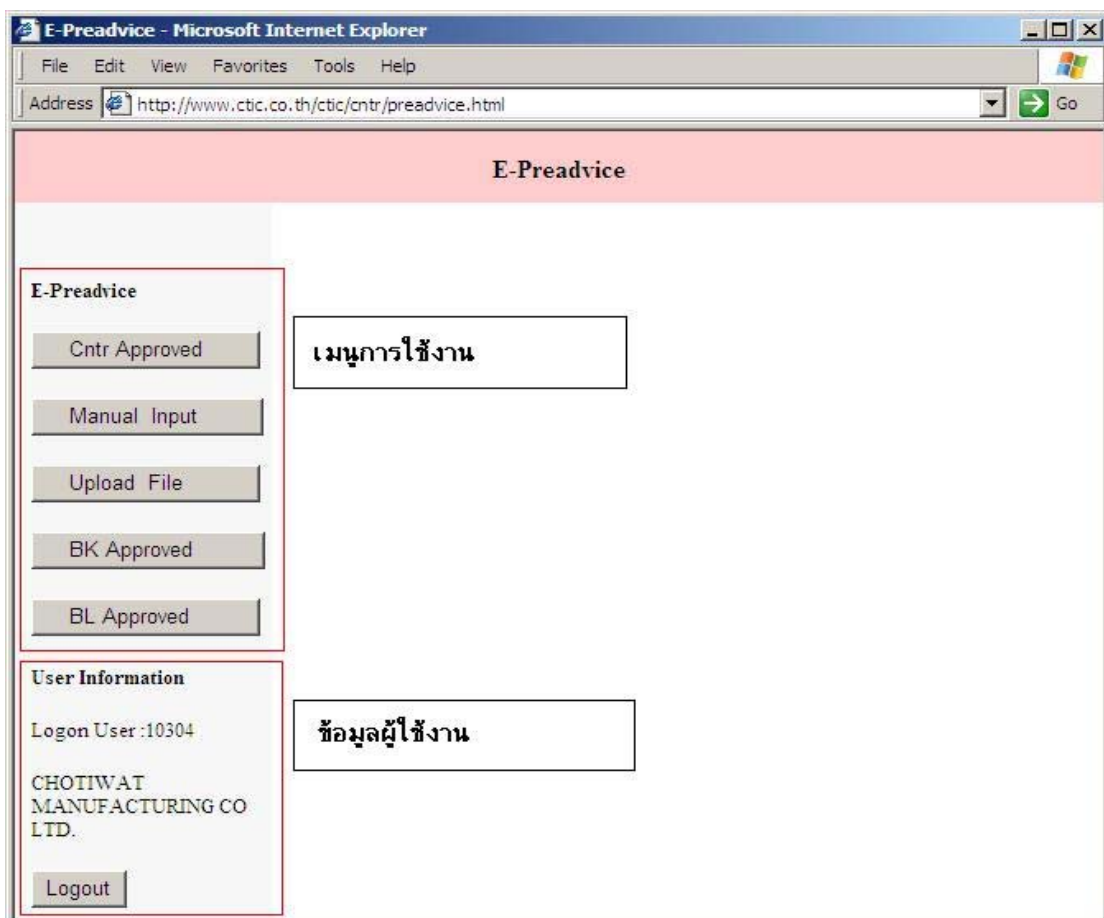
E-Preadvice - Microsoft Internet Explorer

File Edit View Favorites Tools Help

Address http://www.ctic.co.th/ctic/cntr/preadvice.html Go

E-Preadvice

E-Preadvice

Cntr Approved

Manual Input

Upload File

BK Approved

BL Approved

เมนูการใช้งาน

User Information

Logon User :10304

CHOTIWAT MANUFACTURING CO LTD.

Logout

ข้อมูลผู้ใช้งาน